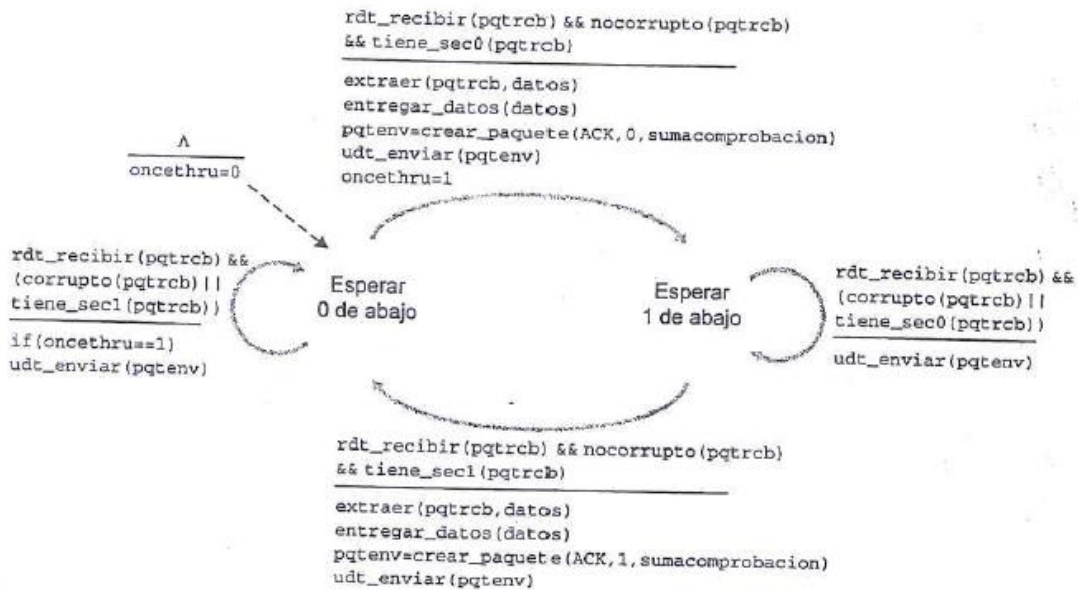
rdt_recibir(pqtrcb) && nocorrupto(pqtrcb)
&& tiene_sec0(pqtrcb)

extraer(pqtrcb,datos)
entregar_datos(datos)
pqtenv=crear_paquete(ACK,0,sumacomprobacion)
udt_enviar(pqtenv)
oncethru=1

Λ

oncethru=0

rdt_recibir(pqtrcb) &&
(corrupto(pqtrcb) ||
tiene_sec1(pqtrcb))

if(oncethru==1)
udt_enviar(pqtenv)

Esperar
0 de abajo

Esperar
1 de abajo

rdt_recibir(pqtrcb) &&
(corrupto(pqtrcb) ||
tiene_sec0(pqtrcb))

udt_enviar(pqtenv)

rdt_recibir(pqtrcb) && nocorrupto(pqtrcb)
&& tiene_sec1(pqtrcb)

extraer(pqtrcb,datos)
entregar_datos(datos)
pqtenv=crear_paquete(ACK,1,sumacomprobacion)
udt_enviar(pqtenv)